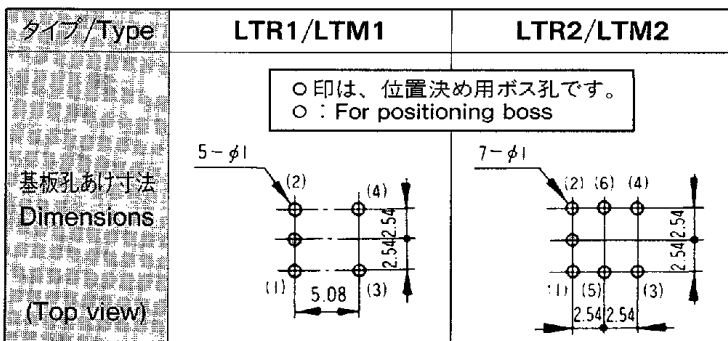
| タイプ/Type | LTR1/LTM1 | LTR2/LTM2 |
|---|---|---|
| 基板孔あけ寸法 Dimensions (Top view) | ○印は、位置決め用ボス孔です。 ○：For positioning boss 5－$\phi$1 (2) (4) (1) (3) 2.54 2.54 5.08 | 7－$\phi$1 (2) (6) (4) (1) (5) (3) 2.54 2.54 2.54 2.54 |